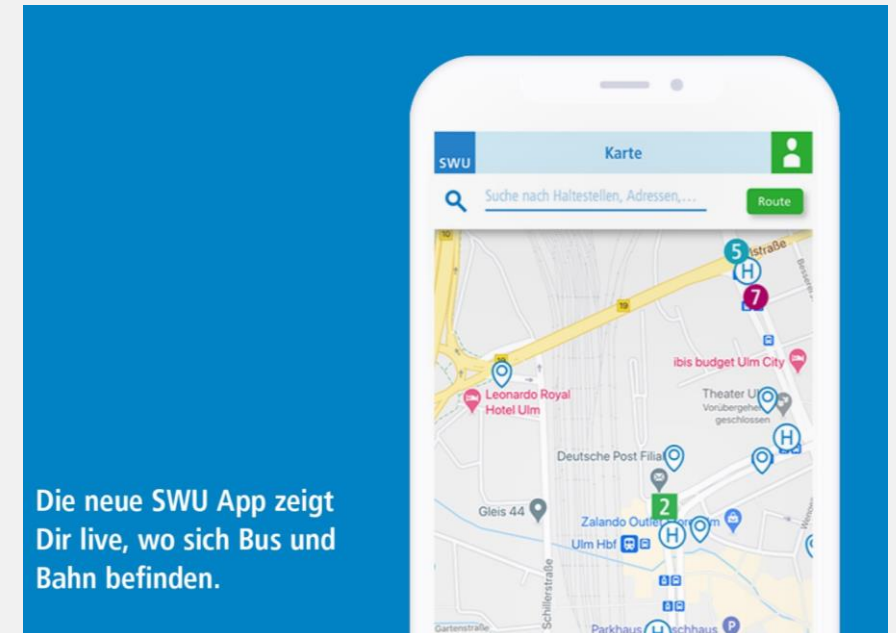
SWU

Karte

Suche nach Haltestellen, Adressen,...

Route

5

straße

H

7

19

ibis budget Ulm City

Leonardo Royal Hotel Ulm

Theater Ul

Vorübergehend geschlossen

H

Deutsche Post Filia

2

Gleis 44

Zalando Outlet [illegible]

Ulm Hbf

H

Schillerstraße

Gartenstraße

Parkhaus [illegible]schhaus

Die neue SWU App zeigt Dir live, wo sich Bus und Bahn befinden.